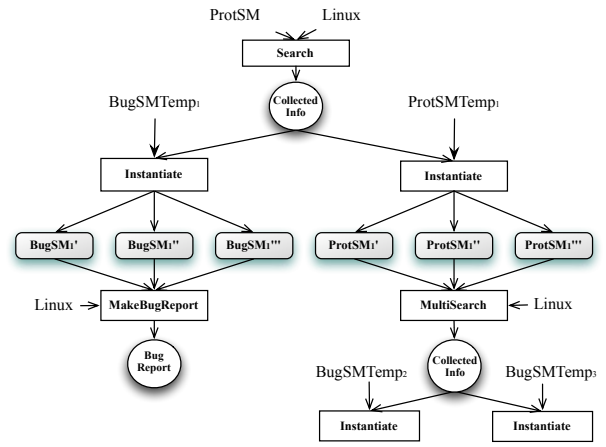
ProtSM
Linux
Search
Collected Info
BugSMTemp$_1$
ProtSMTemp$_1$
Instantiate
Instantiate
BugSM$_1$'
BugSM$_1$''
BugSM$_1$'''
ProtSM$_1$'
ProtSM$_1$''
ProtSM$_1$'''
Linux
MakeBugReport
MultiSearch
Linux
Bug Report
Collected Info
BugSMTemp$_2$
BugSMTemp$_3$
Instantiate
Instantiate